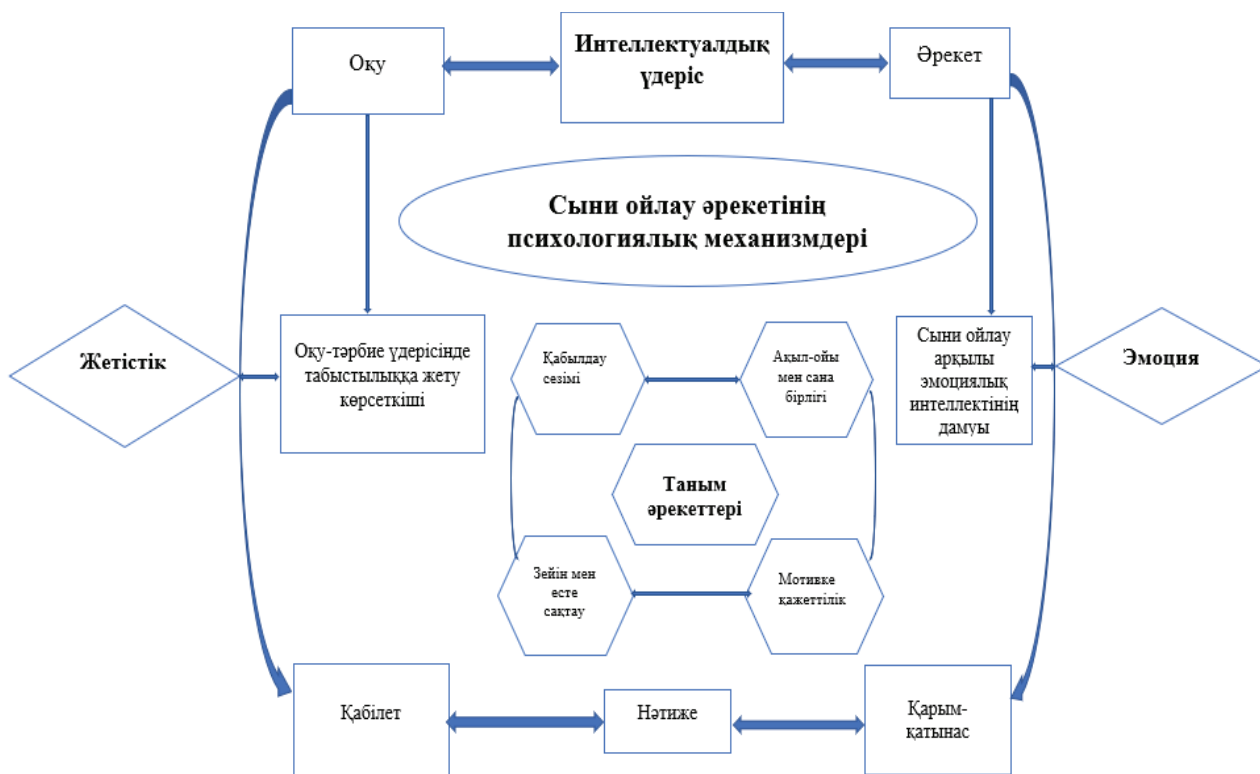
Оқу

Интеллектуалдық үдеріс

Әрекет

Сыни ойлау әрекетінің психологиялық механизмдері

Жетістік

Оқу-тәрбие үдерісінде табыстылыққа жету көрсеткіші

Қабылдау сезімі

Ақыл-ойы мен сана бірлігі

Таным әрекеттері

Зейін мен есте сақтау

Мотивке қажеттілік

Сыни ойлау арқылы эмоциялық интеллектінің дамуы

Эмоция

Қабілет

Нәтиже

Қарым-қатынас